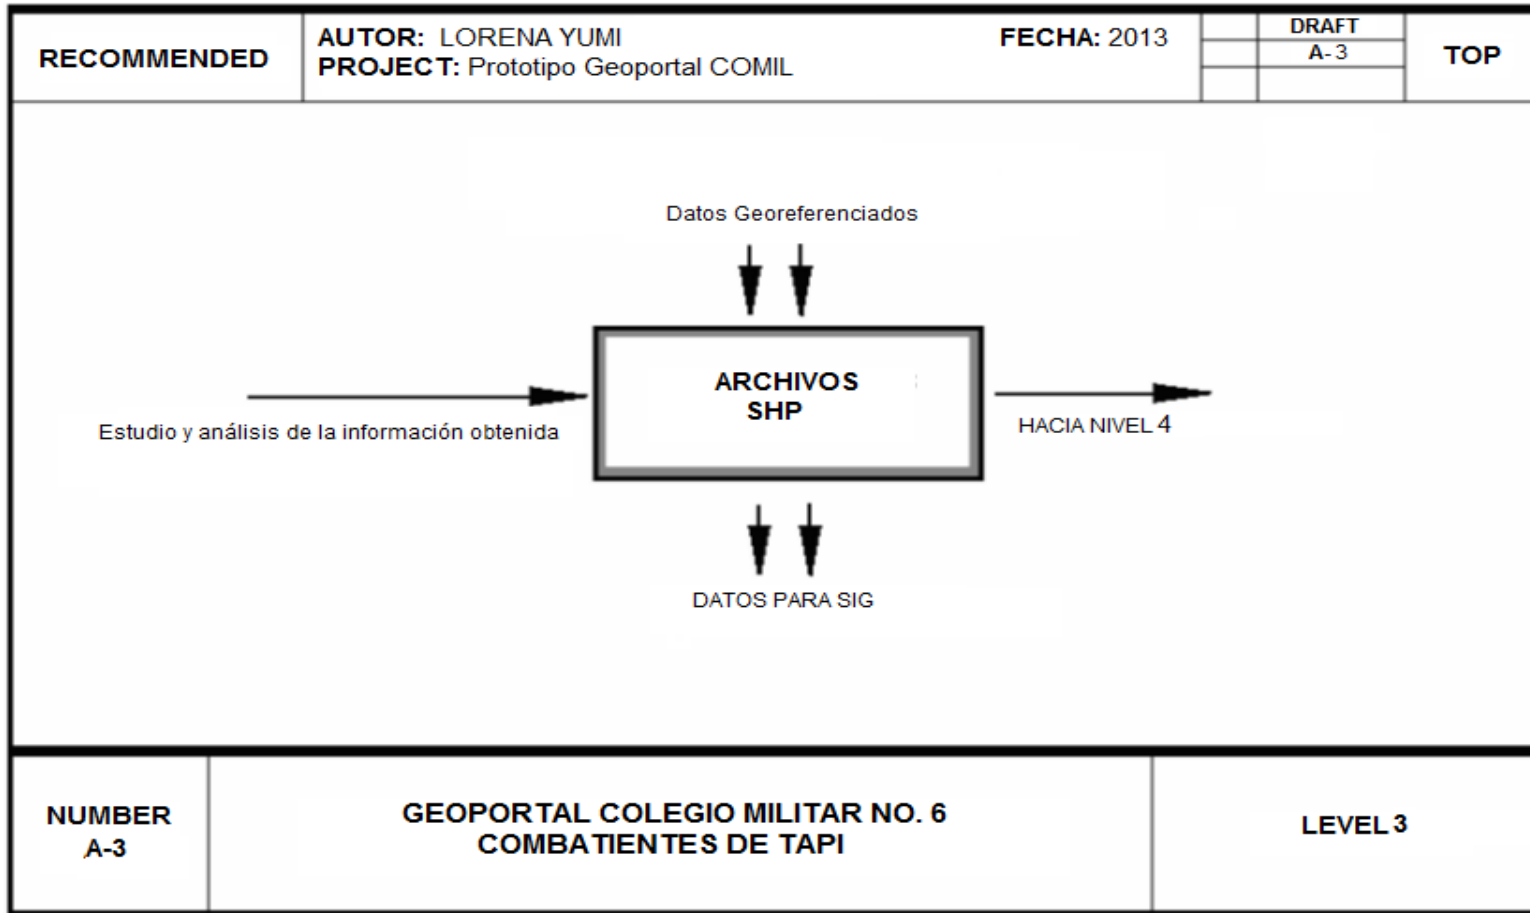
RECOMMENDED

AUTOR: LORENA YUMI
PROJECT: Prototipo Geoportal COMIL

FECHA: 2013

DRAFT
A-3

TOP

Datos Georeferenciados

Estudio y análisis de la información obtenida

ARCHIVOS
SHP

HACIA NIVEL 4

DATOS PARA SIG

NUMBER
A-3

GEOPORTAL COLEGIO MILITAR NO. 6
COMBATIENTES DE TAPI

LEVEL 3